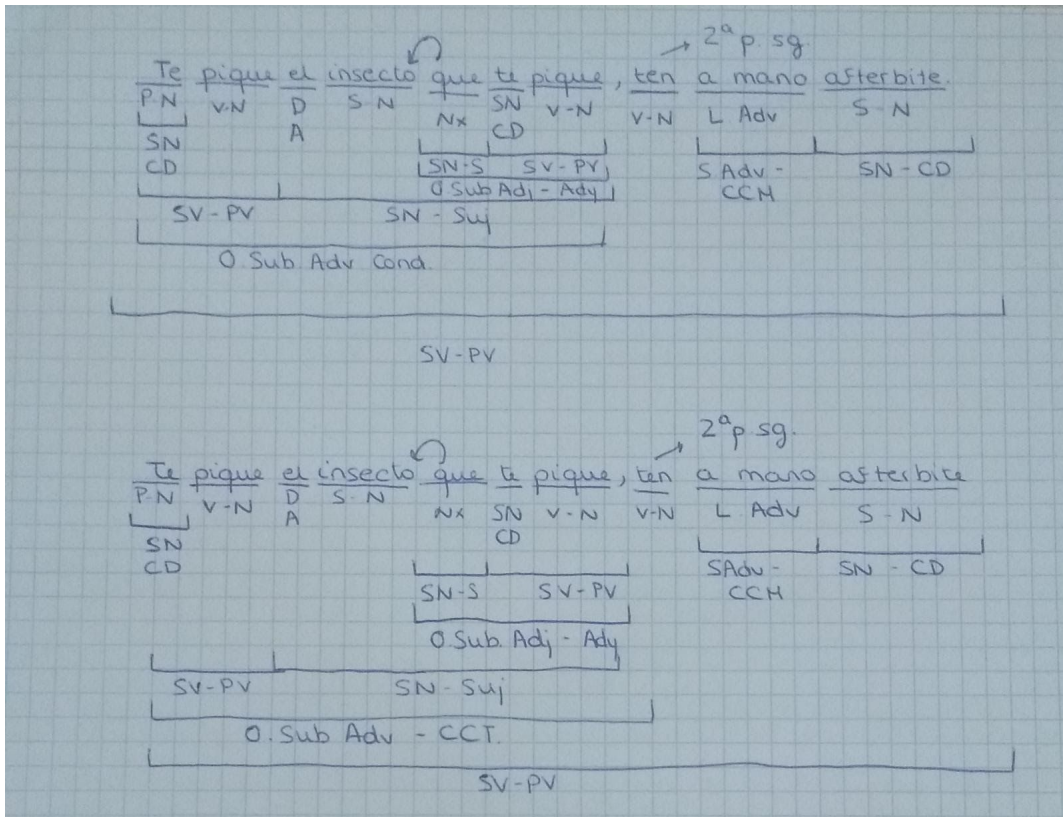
$2^a$ p. sg

Te pique el insecto que te pique, ten a mano afterbite.
P-N V-N D A S-N Nx SN CD V-N V-N L Adv S-N

SN CD

SN-S SV-PV
O Sub Adj - Ady

SV-PV SN-Suj

O. Sub. Adv Cond.

S Adv - CCM SN - CD

SV-PV

$2^a$ p. sg.

Te pique el insecto que te pique, ten a mano afterbite
P-N V-N D A S-N Nx SN CD V-N V-N L Adv S-N

SN CD

SN-S SV-PV
O. Sub. Adj - Ady

SV-PV SN-Suj

O. Sub Adv - CCT.

SAdv - CCH SN - CD

SV-PV